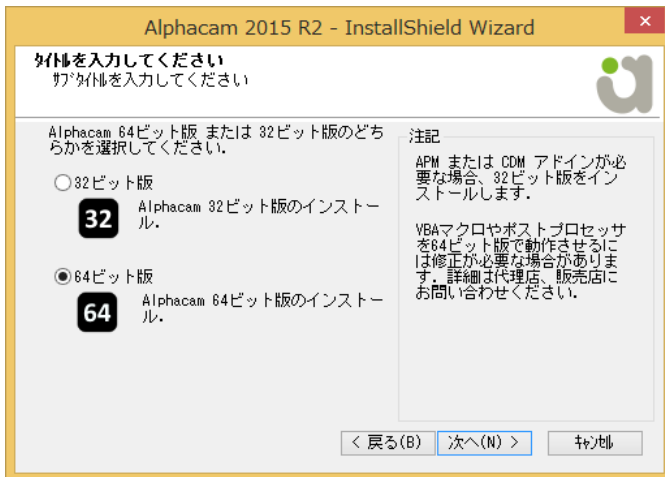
Alphacam 2015 R2 - InstallShield Wizard

ﾀｲﾄﾙを入力してください
ｻﾌﾞﾀｲﾄﾙを入力してください

Alphacam 64ビット版 または 32ビット版のどちらかを選択してください。

32ビット版

32

Alphacam 32ビット版のインストール。

64ビット版

64

Alphacam 64ビット版のインストール。

注記

APM または CDM アドインが必要な場合、32ビット版をインストールします。

VBAマクロやポストプロセッサを64ビット版で動作させるには修正が必要な場合があります。詳細は代理店、販売店にお問い合わせください。

< 戻る(B)

次へ(N) >

ｷｬﾝｾﾙ